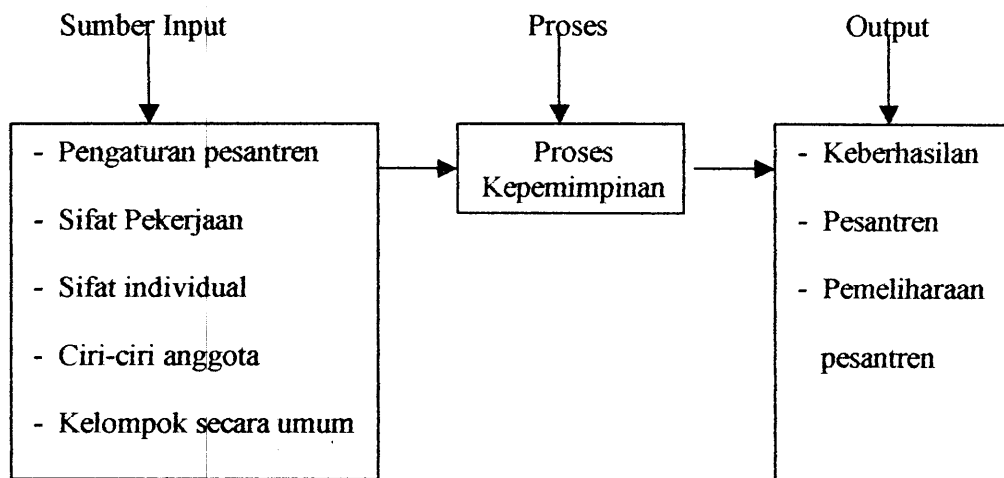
Sumber Input

- Pengaturan pesantren
- Sifat Pekerjaan
- Sifat individual
- Ciri-ciri anggota
- Kelompok secara umum

Proses

Proses Kepemimpinan

Output

- Keberhasilan
- Pesantren
- Pemeliharaan pesantren